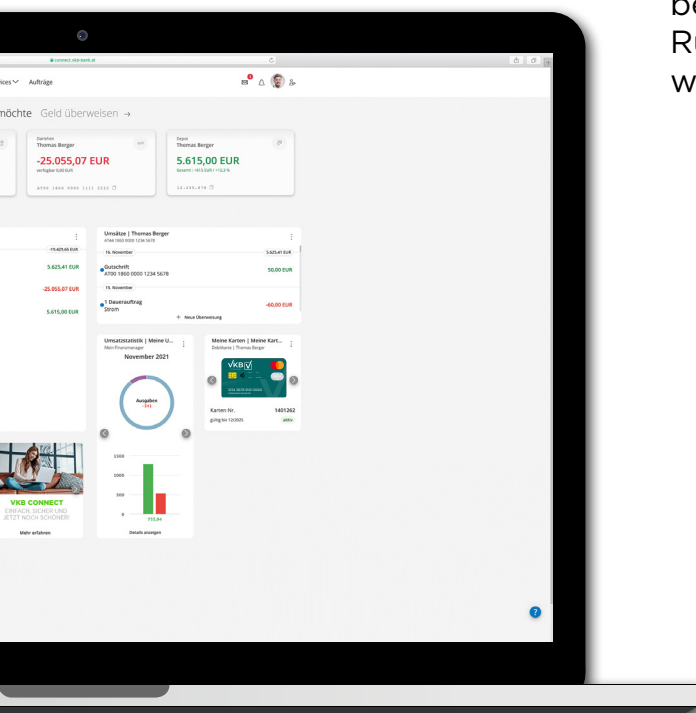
be
Ru
w

connect.vkb-bank.at

ices Aufträge

möchte Geld überweisen →

Darlehen
Thomas Berger
-25.055,07 EUR
verfügbar 0,00 EUR

Depot
Thomas Berger
5.615,00 EUR
Gesamt: +615 EUR / +12,3 %

-19.425,66 EUR
5.625,41 EUR
-25.055,07 EUR
5.615,00 EUR

Umsätze | Thomas Berger
AT44 1860 0000 1234 5678
16. November
5.625,41 EUR
Gutschrift
AT00 1860 0000 1234 5678
50,00 EUR
15. November
1 Dauerauftrag
Strom
-60,00 EUR
+ Neue Überweisung

Umsatzstatistik | Meine U...
Mein Finanzmanager
November 2021
Ausgaben
-545

1500
1000
500
0
715,84
Details anzeigen

Meine Karten | Meine Kart...
Debitkarte | Thomas Berger
VKB
Karten Nr. 1401262
gültig bis 12/2025
aktiv

VKB CONNECT
EINFACH, SICHER UND JETZT NOCH SCHÖNER!
Mehr erfahren